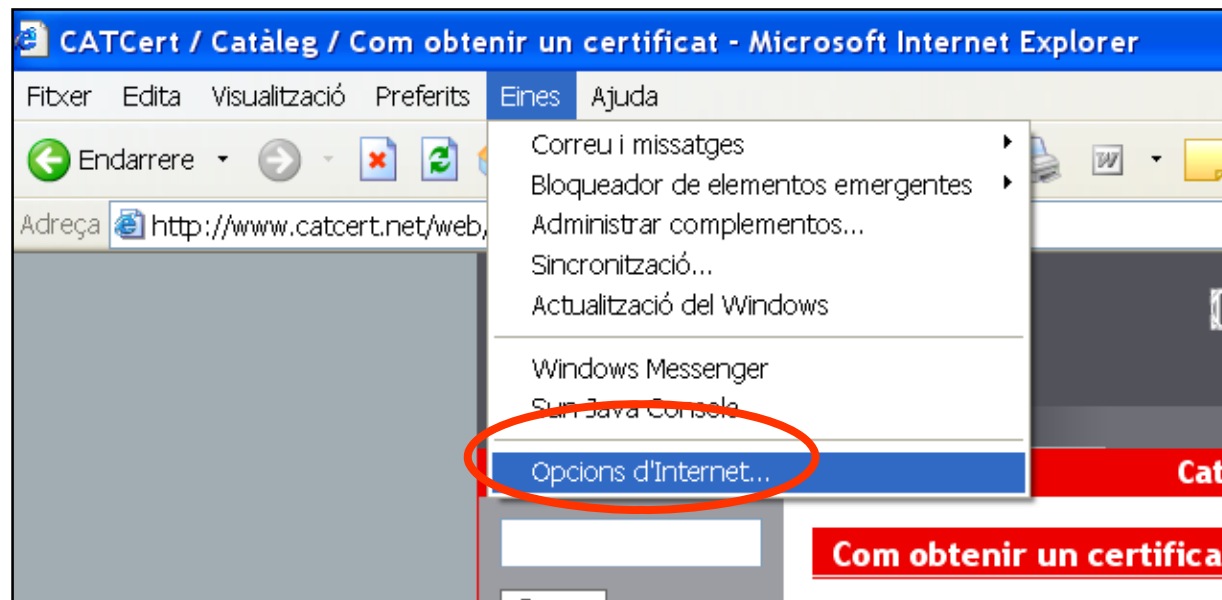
CATCert / Catàleg / Com obtenir un certificat - Microsoft Internet Explorer

Fitxer Edita Visualització Preferits Eines Ajuda

Endarrere

Adreça http://www.catcert.net/web/

Correu i missatges
Bloqueador de elementos emergentes
Administrar complementos...
Sincronització...
Actualització del Windows

Windows Messenger
Sun Java Console

Opcions d'Internet...

Cat

Com obtenir un certifica